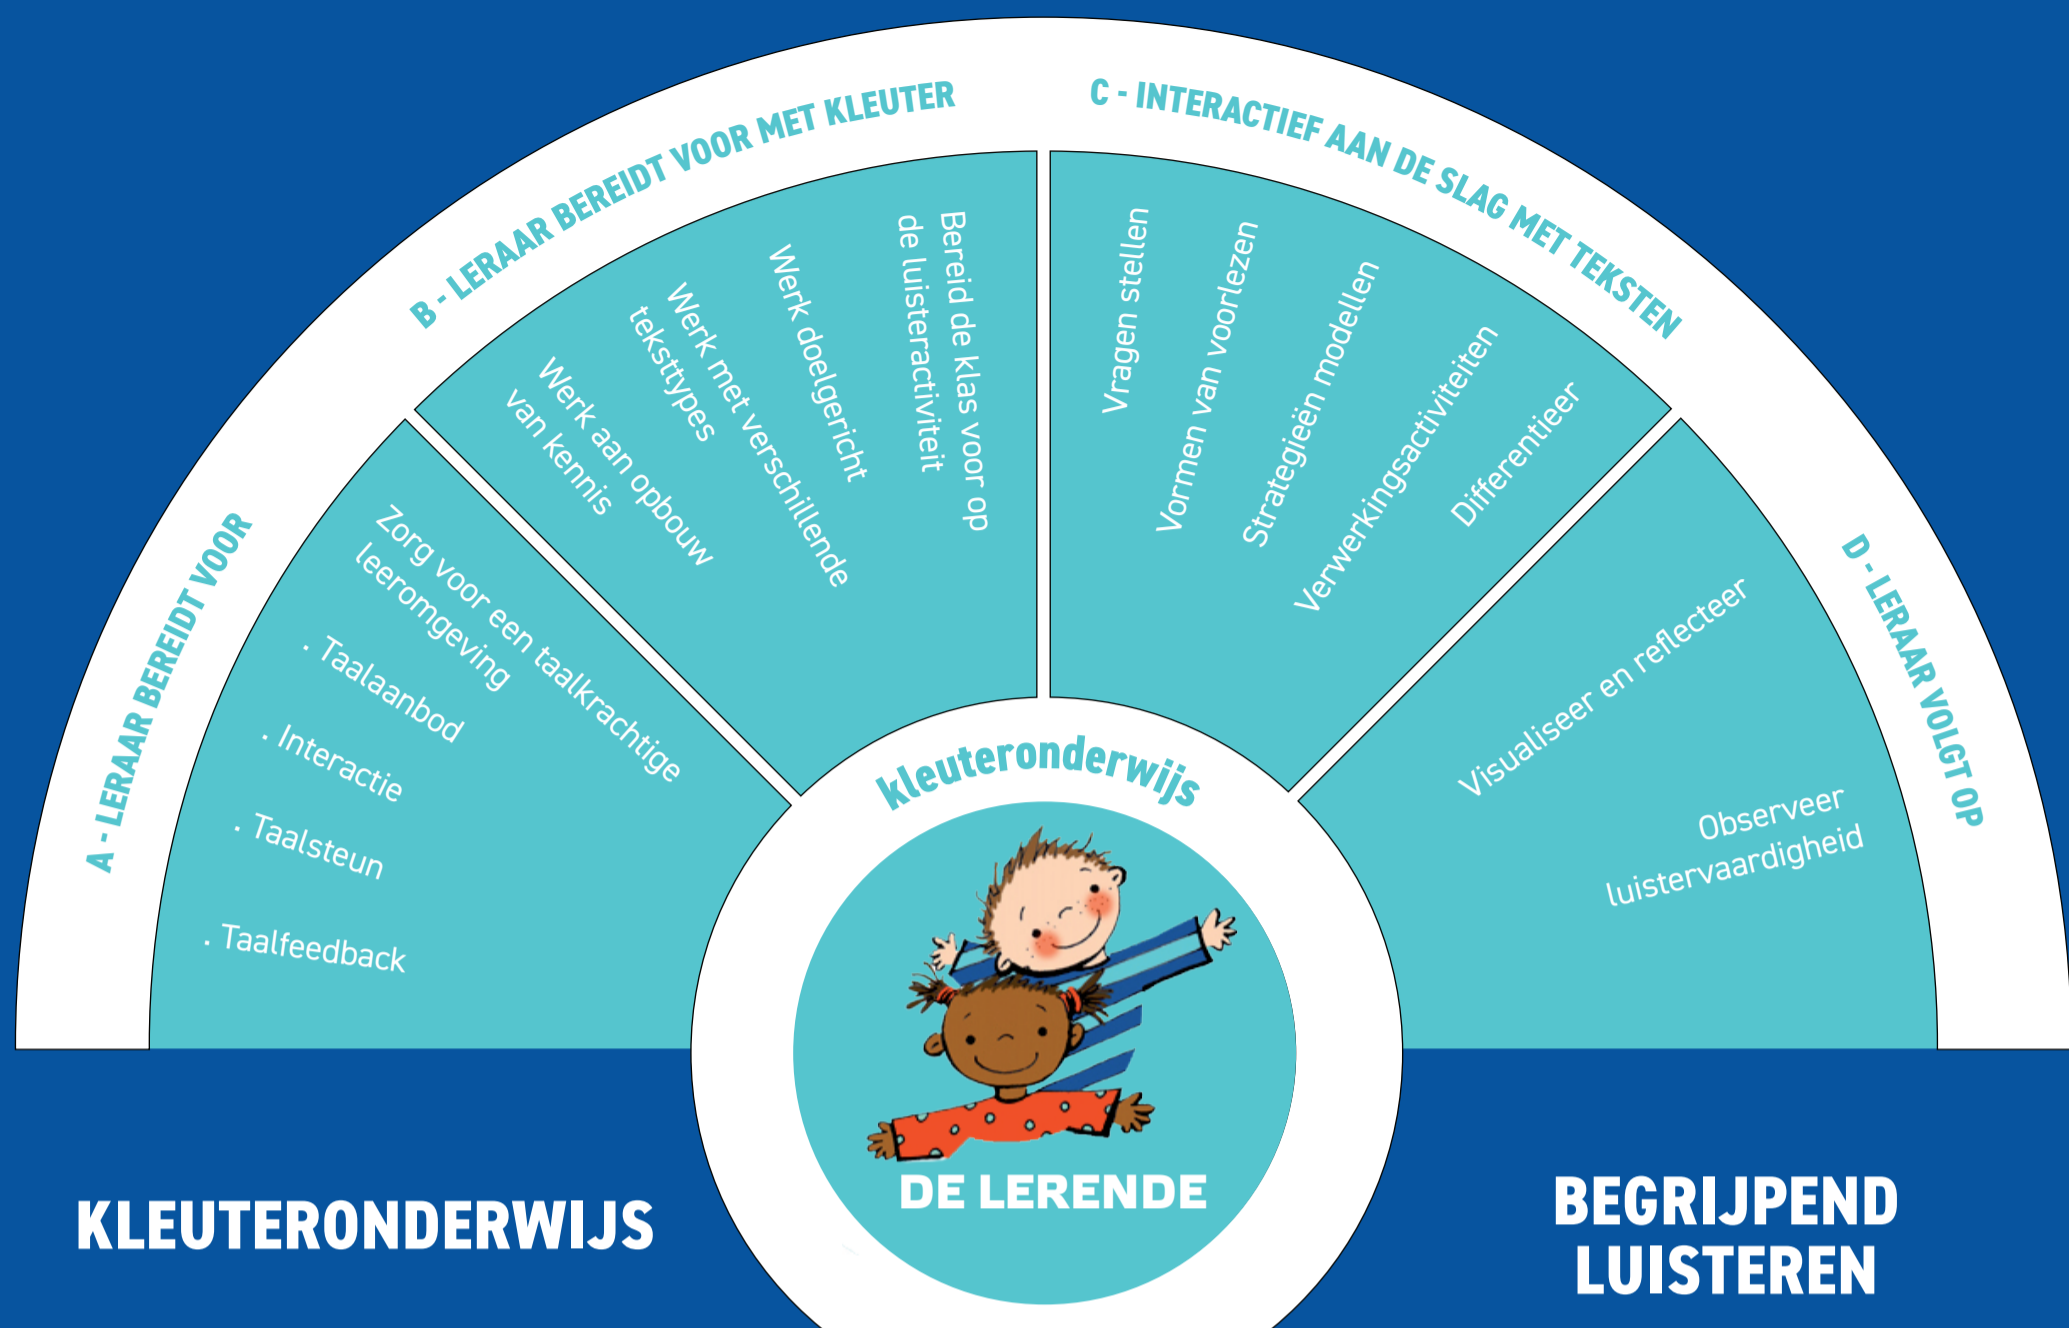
A - LERAAR BEREIDT VOOR

Zorg voor een taalkrachtige leeromgeving
· Taalaanbod
· Interactie
· Taalsteun
· Taalfeedback

B - LERAAR BEREIDT VOOR MET KLEUTER

Werk aan opbouw van kennis
Werk met verschillende teksttypes
Werk doelgericht
Bereid de klas voor op de luisteractiviteit

C - INTERACTIEF AAN DE SLAG MET TEKSTEN

Vragen stellen
Vormen van voorlezen
Strategieën modellen
Verwerkingsactiviteiten
Differentieer

D - LERAAR VOLGT OP

Visualiseer en reflecteer
Observeer luistervaardigheid

kleuteronderwijs

DE LERENDE

KLEUTERONDERWIJS

BEGRIJPEND LUISTEREN